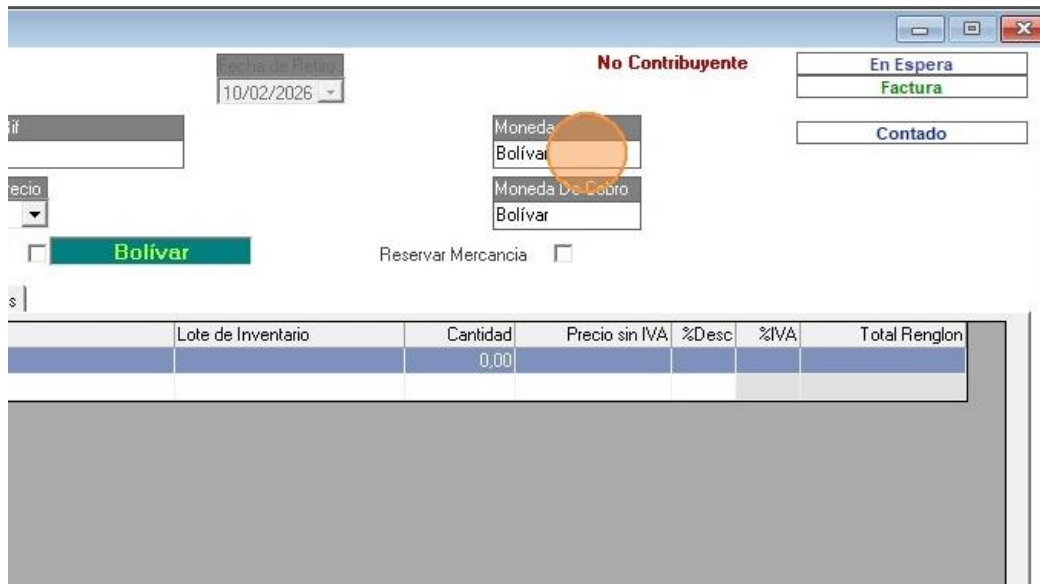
Fecha de Retiro
10/02/2026

No Contribuyente

En Espera
Factura

Contado

if

Moneda
Bolívar

recio

Moneda De Cobro
Bolívar

Bolívar

Reservar Mercancia

s

| Lote de Inventario | Cantidad | Precio sin IVA | %Desc | %IVA | Total Renglon |
|---|---|---|---|---|---|
| | 0,00 | | | | |
| | | | | | |